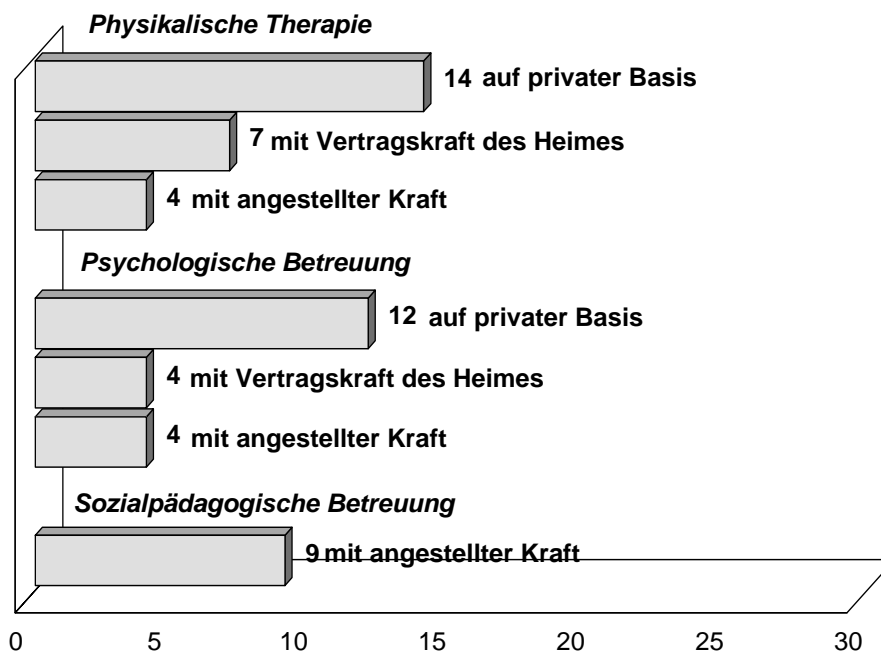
Physikalische Therapie

14 auf privater Basis

7 mit Vertragskraft des Heimes

4 mit angestellter Kraft

Psychologische Betreuung

12 auf privater Basis

4 mit Vertragskraft des Heimes

4 mit angestellter Kraft

Sozialpädagogische Betreuung

9 mit angestellter Kraft

0 5 10 15 20 25 30